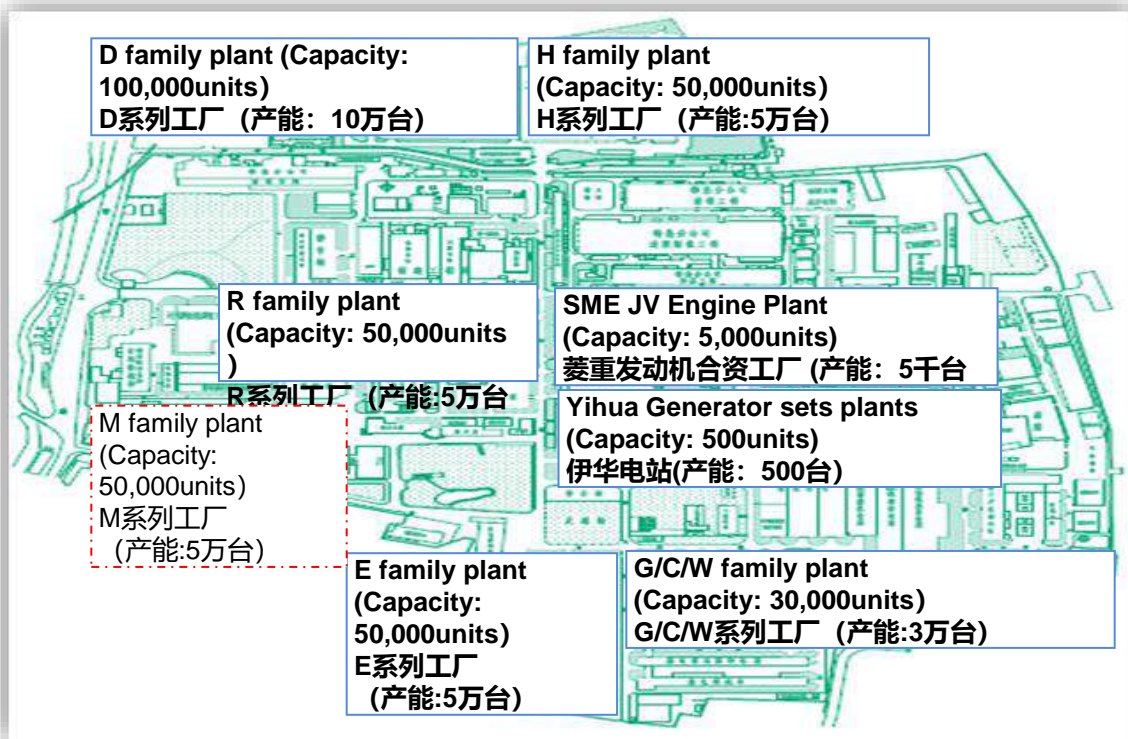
D family plant (Capacity: 100,000units)
D系列工厂（产能：10万台）

H family plant (Capacity: 50,000units)
H系列工厂（产能:5万台）

Yihua

R family plant (Capacity: 50,000units )
R系列工厂（产能:5万台

SME JV Engine Plant (Capacity: 5,000units)
菱重发动机合资工厂 (产能：5千台

M family plant (Capacity: 50,000units)
M系列工厂
（产能:5万台）

Yihua Generator sets plants (Capacity: 500units)
伊华电站(产能：500台)

E family plant (Capacity: 50,000units)
E系列工厂
（产能:5万台）

G/C/W family plant (Capacity: 30,000units)
G/C/W系列工厂（产能:3万台）